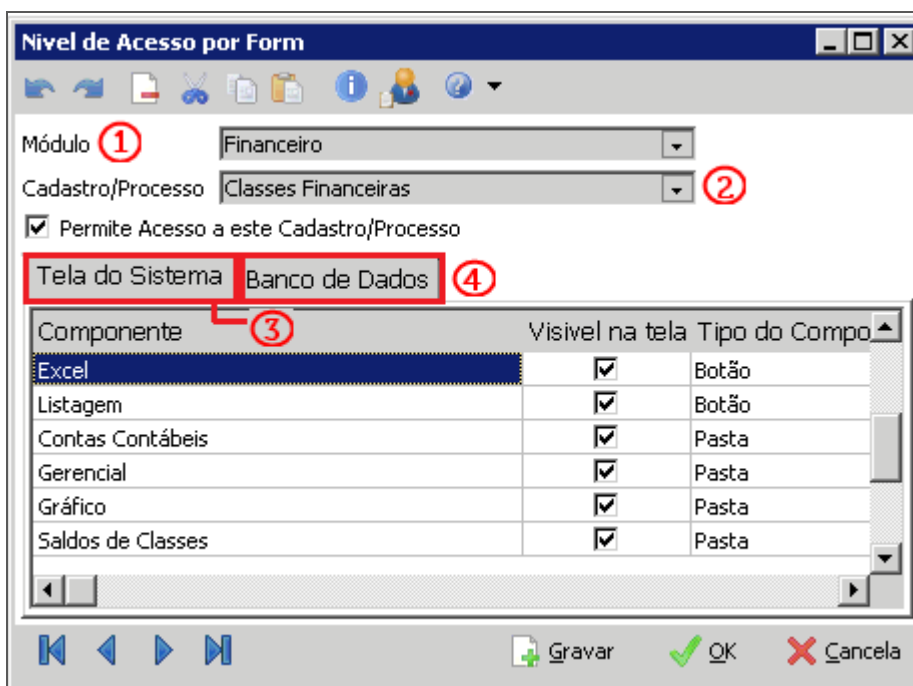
Nivel de Acesso por Form

Módulo ① Financeiro

Cadastro/Processo Classes Financeiras ②

Permite Acesso a este Cadastro/Processo

Tela do Sistema Banco de Dados ④

③

| Componente | Visivel na tela | Tipo do Compo |
|---|---|---|
| Excel | ☑ | Botão |
| Listagem | ☑ | Botão |
| Contas Contábeis | ☑ | Pasta |
| Gerencial | ☑ | Pasta |
| Gráfico | ☑ | Pasta |
| Saldos de Classes | ☑ | Pasta |

Gravar OK Cancela